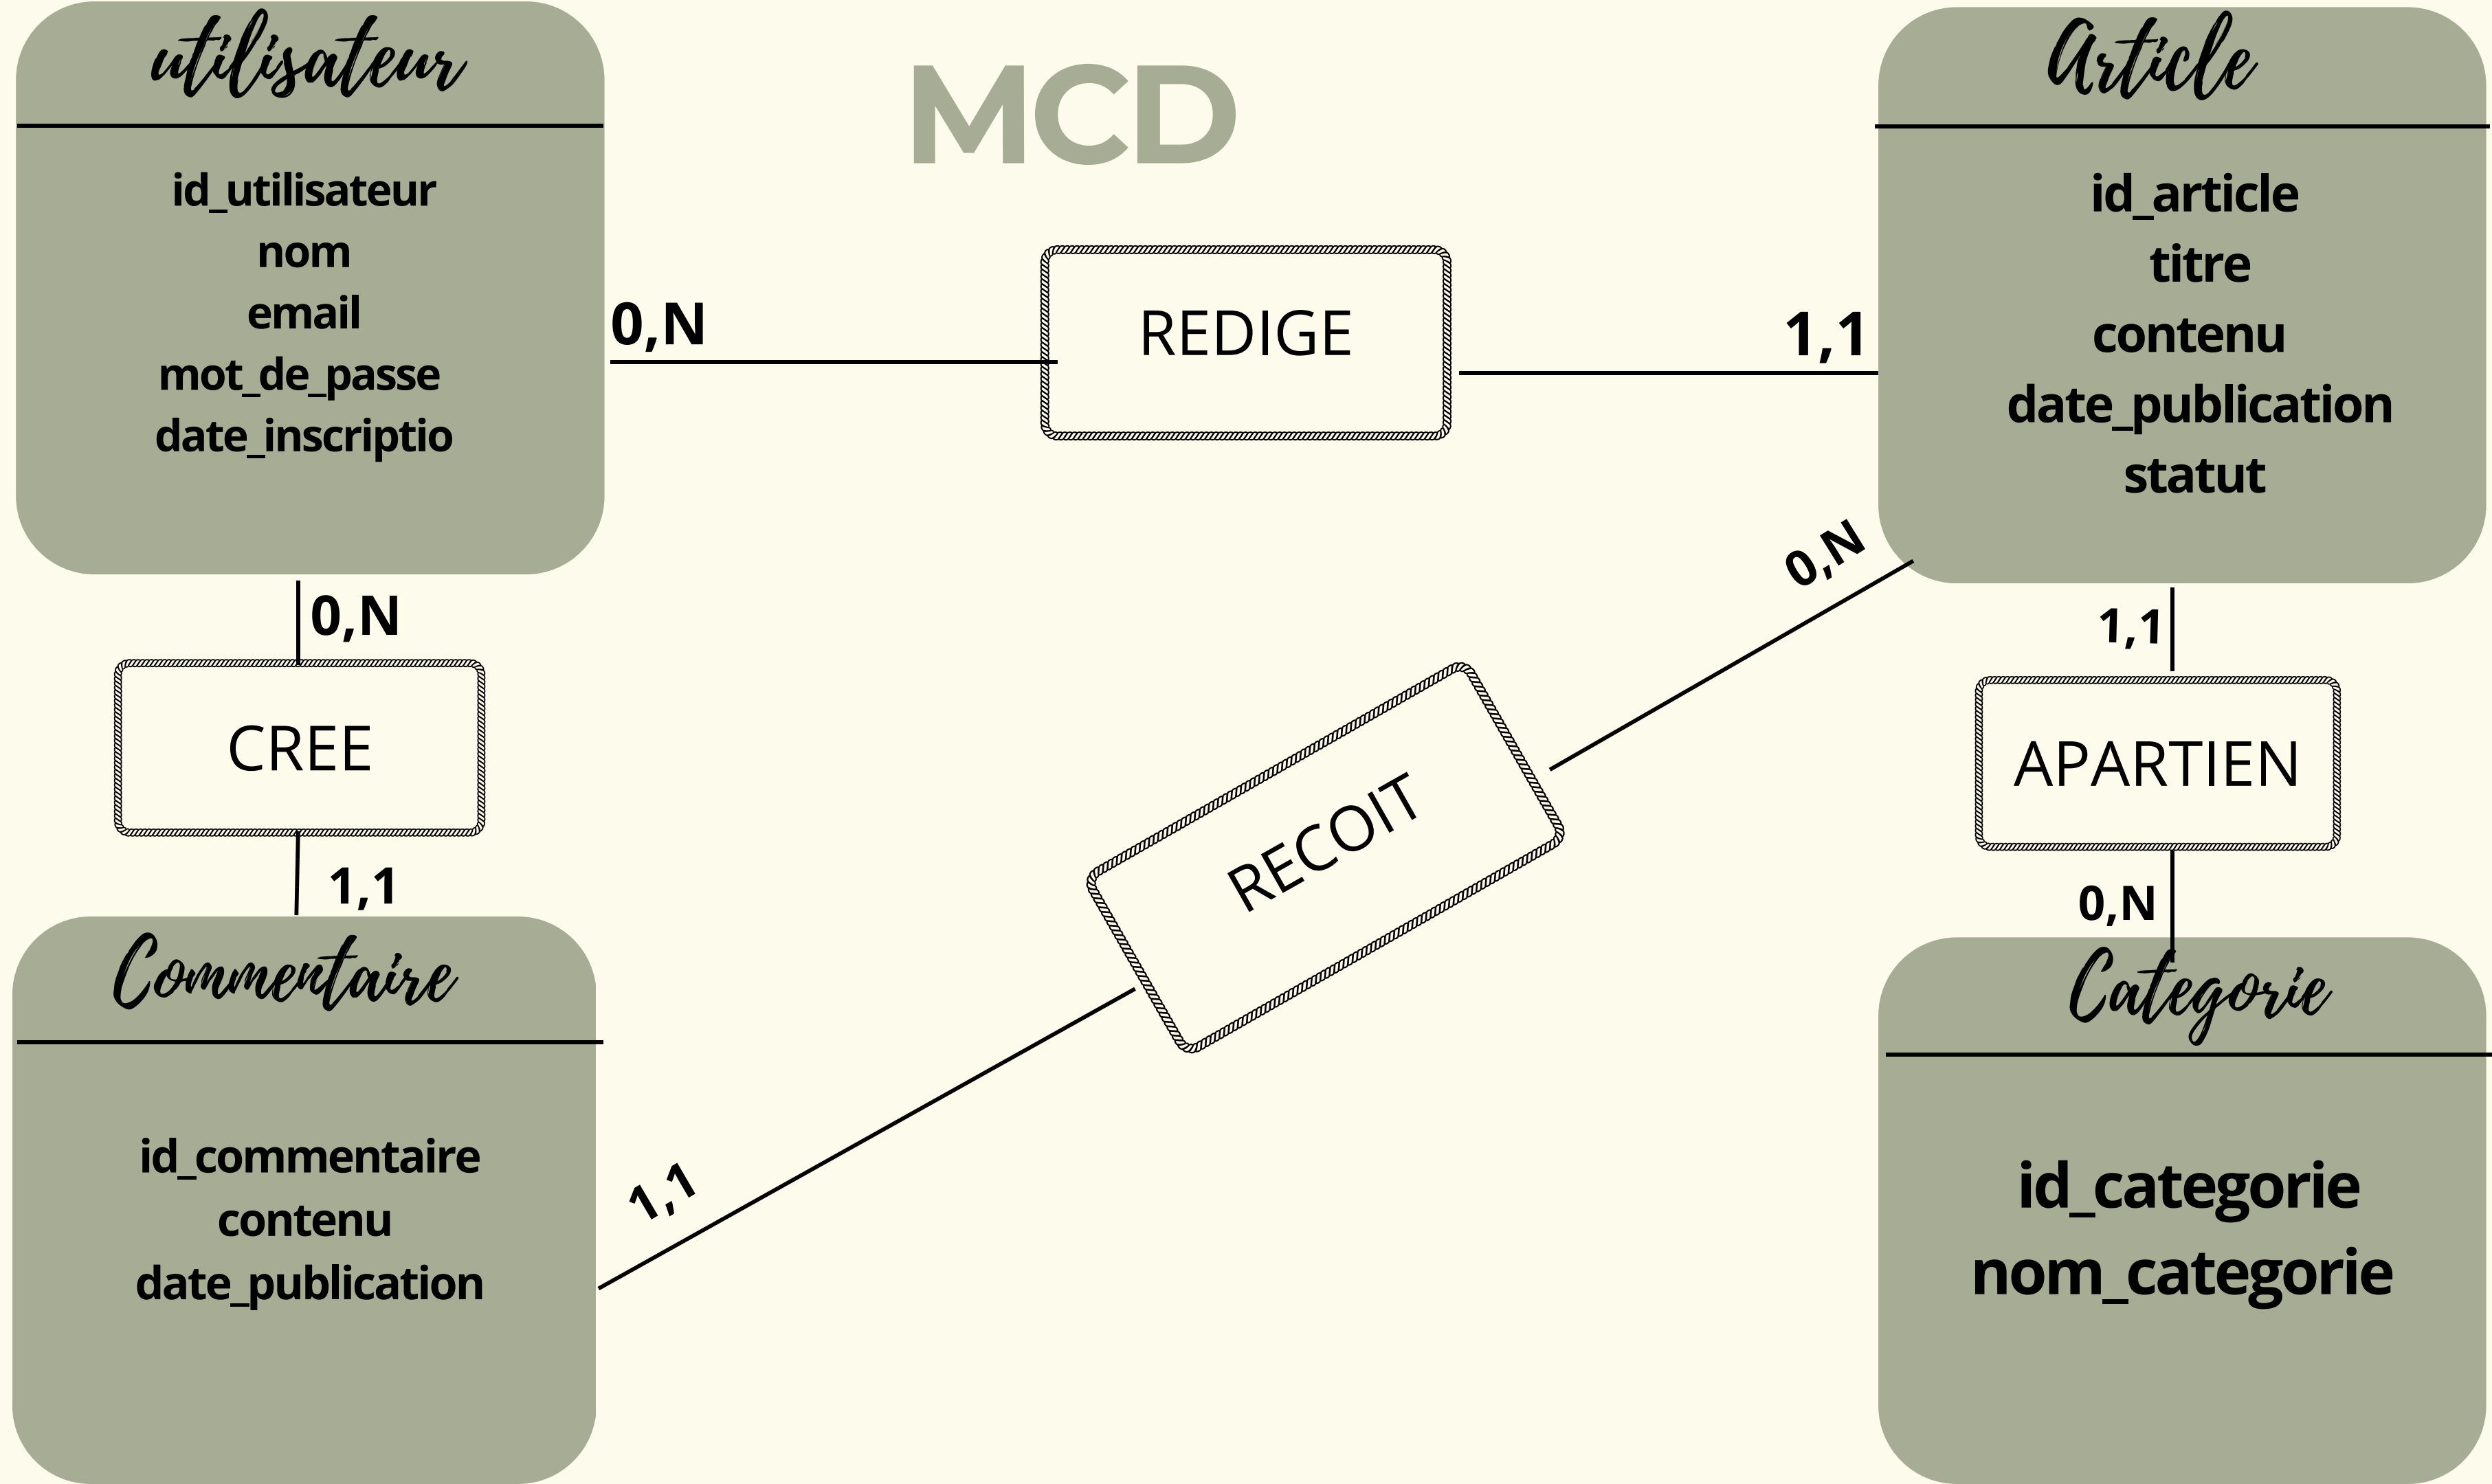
utilisateur

MCD

Article

id_utilisateur
nom
email
mot_de_passe
date_inscriptio

0,N

REDIGE

1,1

id_article
titre
contenu
date_publication
statut

0,N

0,N

1,1

CREE

RECOIT

APARTIEN

1,1

0,N

Commentaire

Categorie

id_commentaire
contenu
date_publication

1,1

id_categorie
nom_categorie